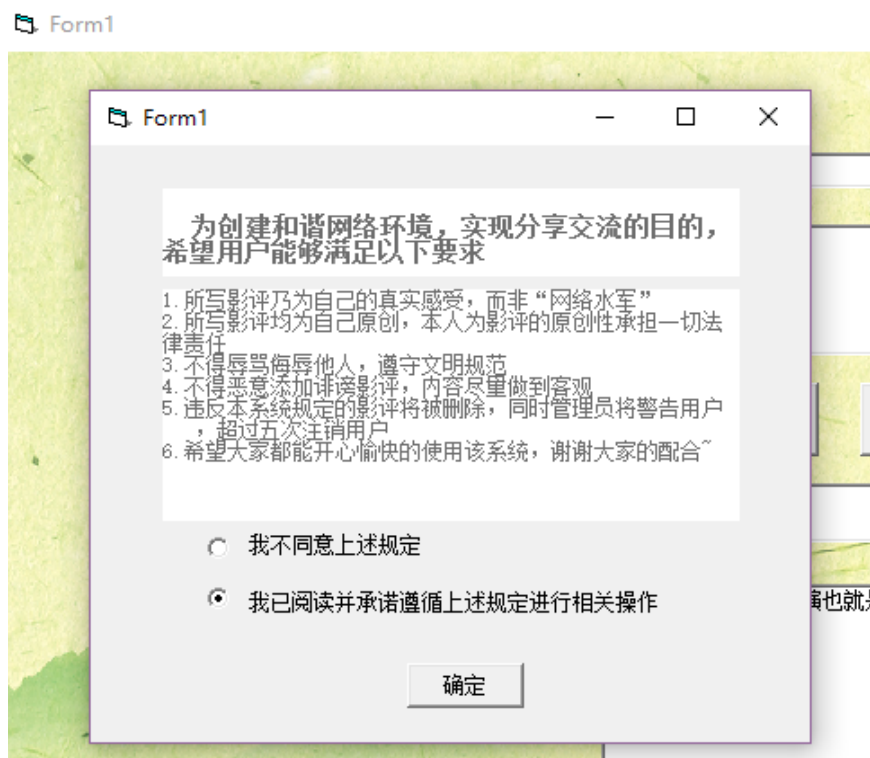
Form1

Form1

为创建和谐网络环境，实现分享交流的目的，希望用户能够满足以下要求

1.所写影评乃为自己的真实感受，而非"网络水军"
2.所写影评均为自己原创，本人为影评的原创性承担一切法律责任
3.不得辱骂侮辱他人，遵守文明规范
4.不得恶意添加诽谤影评，内容尽量做到客观
5.违反本系统规定的影评将被删除，同时管理员将警告用户，超过五次注销用户
6.希望大家都能开心愉快的使用该系统，谢谢大家的配合~

我不同意上述规定

我已阅读并承诺遵循上述规定进行相关操作

确定

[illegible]也就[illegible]